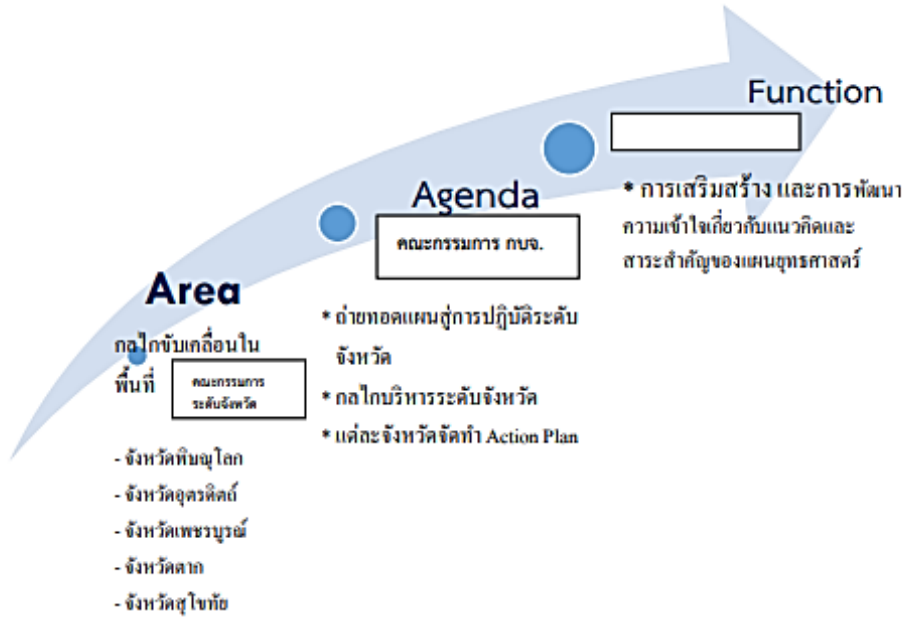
Function

* การเสริมสร้าง และการพัฒนาความเข้าใจเกี่ยวกับแนวคิดและสาระสำคัญของแผนยุทธศาสตร์

Agenda

คณะกรรมการ กบจ.

* ถ่ายทอดแผนสู่การปฏิบัติระดับจังหวัด

* กลไกบริหารระดับจังหวัด

* แต่ละจังหวัดจัดทำ Action Plan

Area

กลไกขับเคลื่อนในพื้นที่

คณะกรรมการระดับจังหวัด

- จังหวัดพิษณุโลก

- จังหวัดอุตรดิตถ์

- จังหวัดเพชรบูรณ์

- จังหวัดตาก

- จังหวัดสุโขทัย